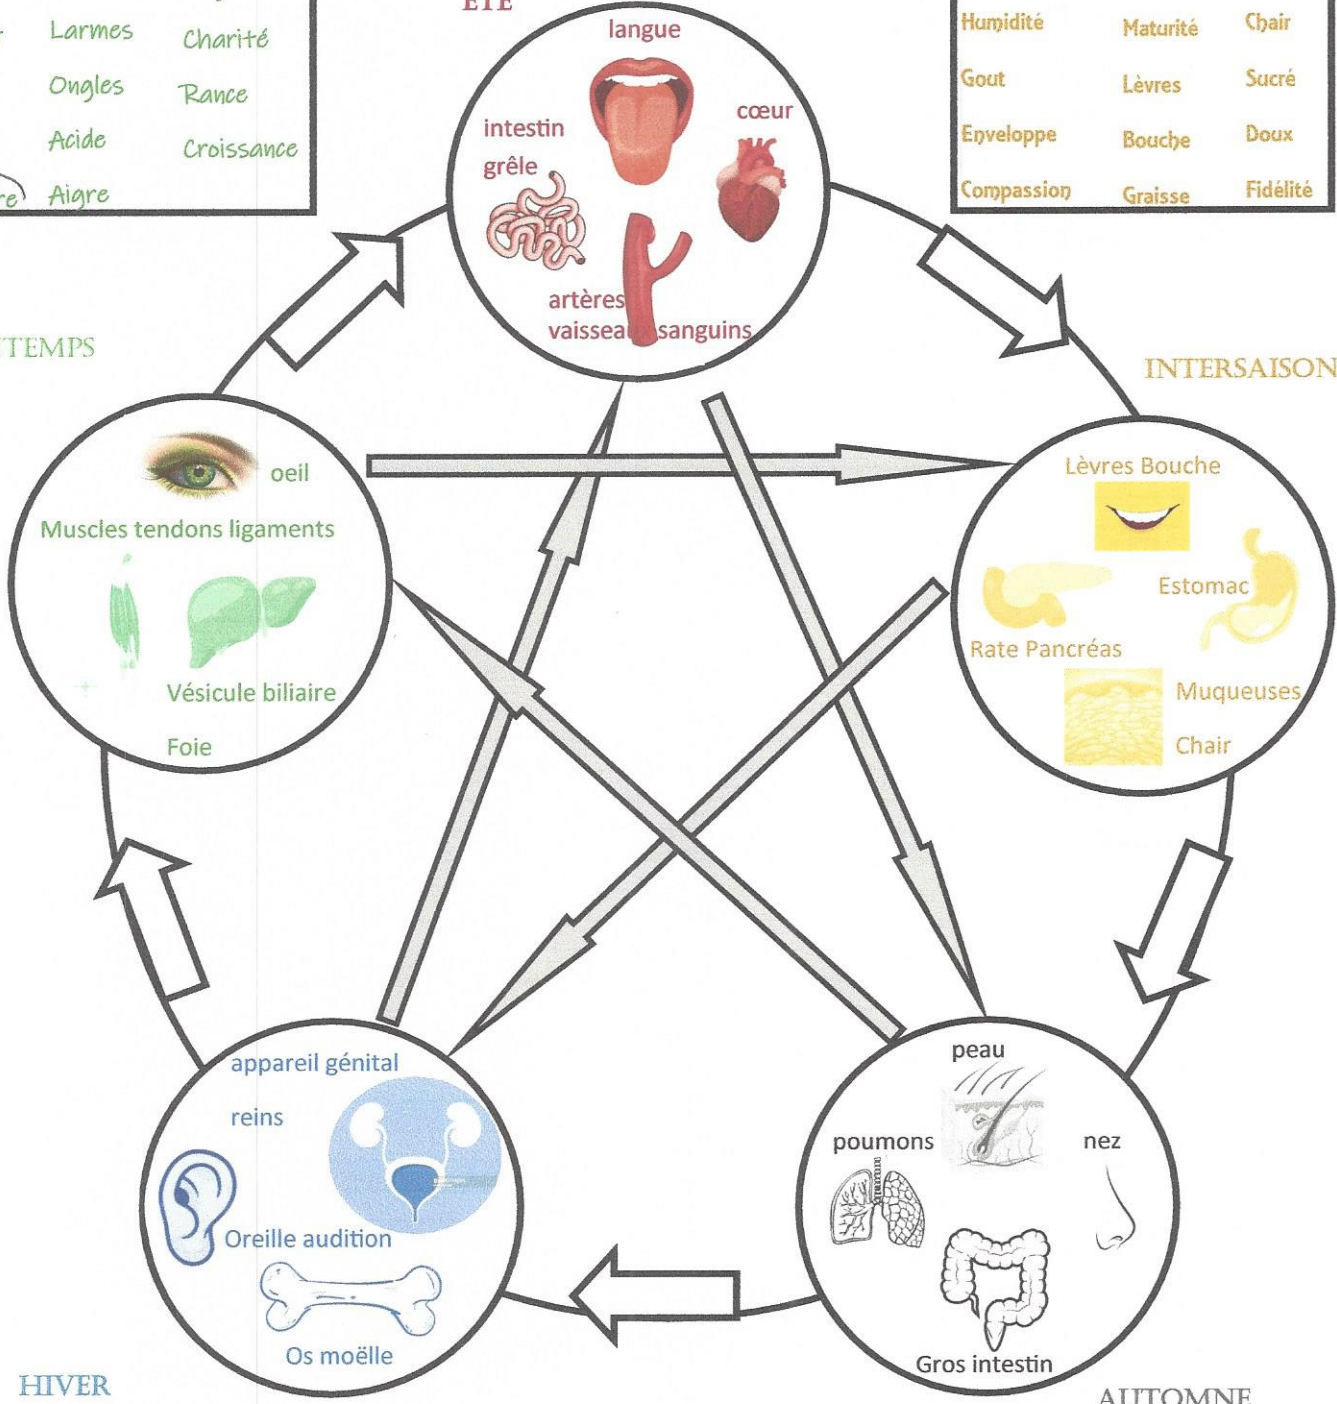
Larmes Charité
Ongles Rance
Acide Croissance
Aigre

ÉTÉ

| Humidité | Maturité | Chair |
|---|---|---|
| Gout | Lèvres | Sucré |
| Enveloppe | Bouche | Doux |
| Compassion | Graisse | Fidélité |

langue
intestin grêle
cœur
artères vaisseaux sanguins

TEMPS

INTERSAISON

oeil
Muscles tendons ligaments
Vésicule biliaire
Foie

Lèvres Bouche
Estomac
Rate Pancréas
Muqueuses
Chair

appareil génital
reins
Oreille audition
Os moëlle

peau
poumons
nez
Gros intestin

HIVER

AUTOMNE